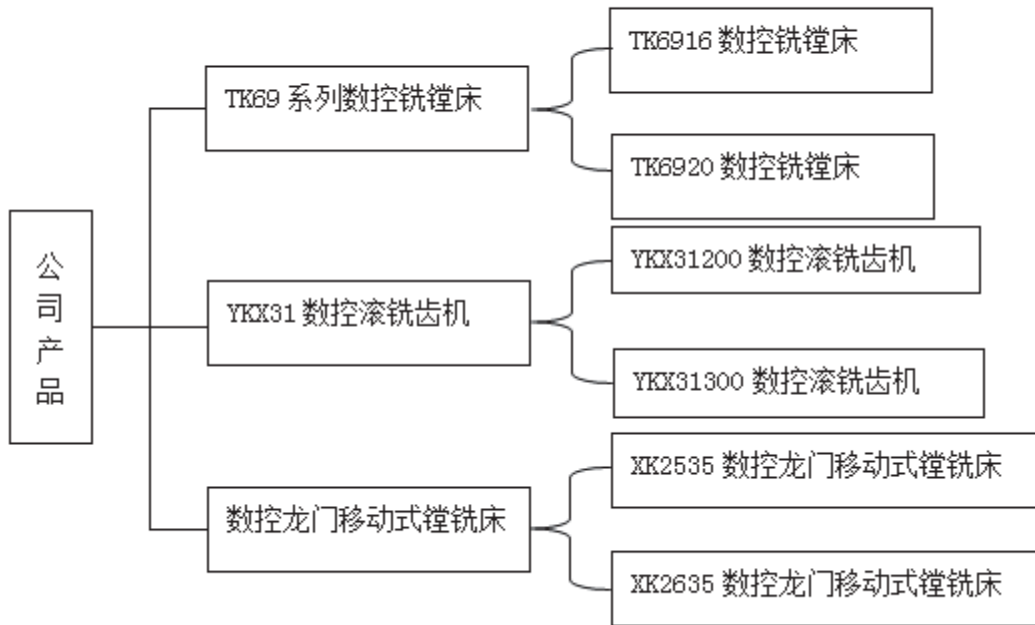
公司产品

TK69 系列数控铣镗床

TK6916 数控铣镗床

TK6920 数控铣镗床

YKX31 数控滚铣齿机

YKX31200 数控滚铣齿机

YKX31300 数控滚铣齿机

数控龙门移动式镗铣床

XK2535 数控龙门移动式镗铣床

XK2635 数控龙门移动式镗铣床